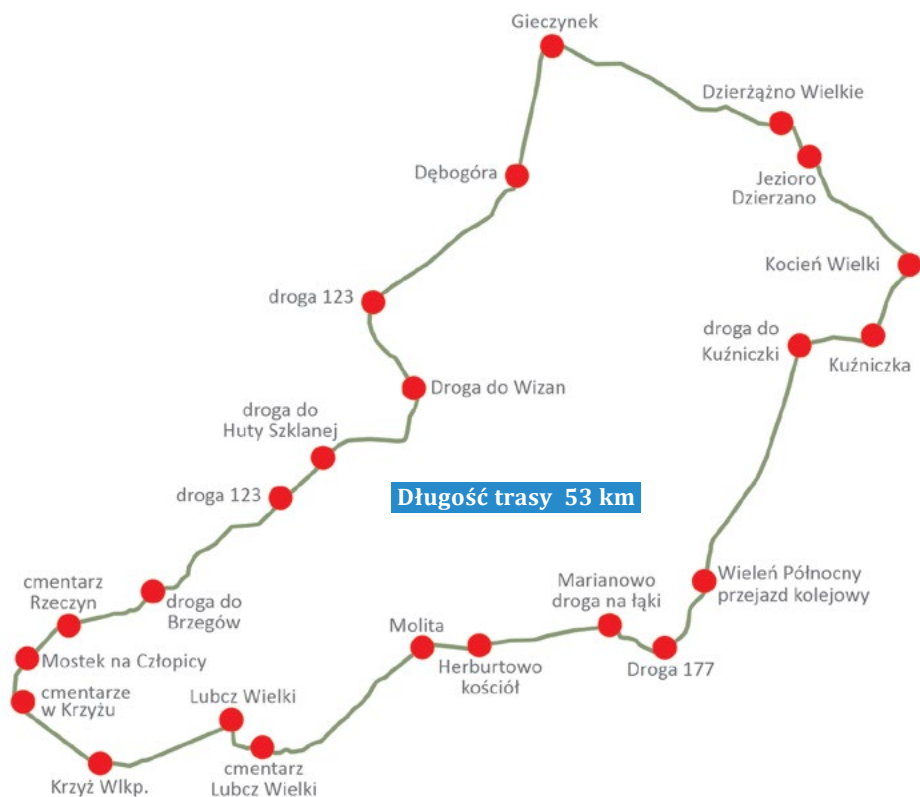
Gieczynek

Dzierżążno Wielkie

Jezioro Dzierzano

Dębogóra

Kocień Wielki

droga 123

droga do Kuźniczki

Kuźniczka

Droga do Wizan

droga do Huty Szklanej

Długość trasy 53 km

droga 123

cmentarz Rzeczyn

droga do Brzegów

Marianowo droga na łąki

Wieleń Północny przejazd kolejowy

Molita

Mostek na Człopicy

Herburtowo kościół

Droga 177

cmentarze w Krzyżu

Lubcz Wielki

cmentarz Lubcz Wielki

Krzyż Wlkp.